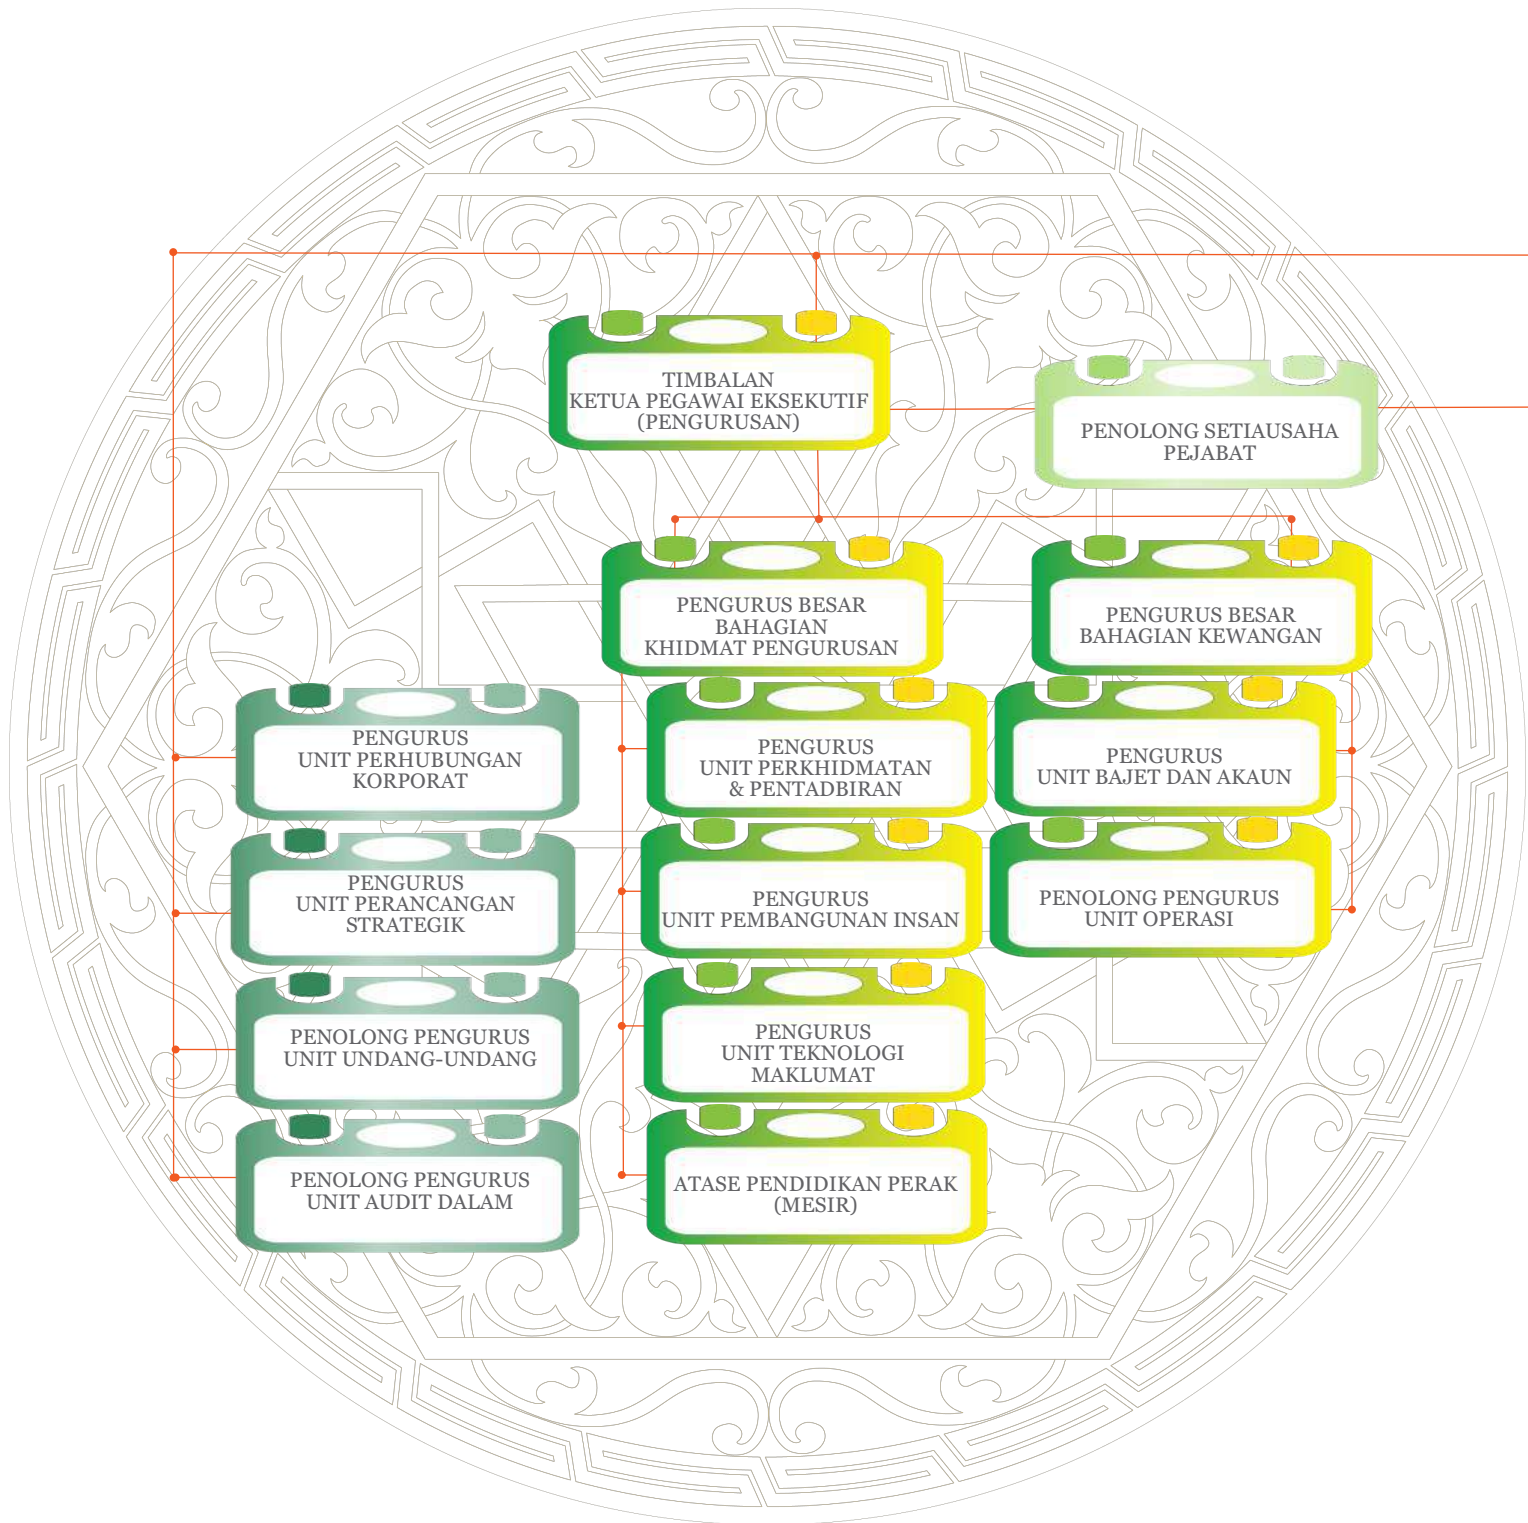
TIMBALAN
KETUA PEGAWAI EKSEKUTIF
(PENGURUSAN)

PENOLONG SETIAUSAHA
PEJABAT

PENGURUS BESAR
BAHAGIAN
KHIDMAT PENGURUSAN

PENGURUS BESAR
BAHAGIAN KEWANGAN

PENGURUS
UNIT PERHUBUNGAN
KORPORAT

PENGURUS
UNIT PERKHIDMATAN
& PENTADBIRAN

PENGURUS
UNIT BAJET DAN AKAUN

PENGURUS
UNIT PERANCANGAN
STRATEGIK

PENGURUS
UNIT PEMBANGUNAN INSAN

PENOLONG PENGURUS
UNIT OPERASI

PENOLONG PENGURUS
UNIT UNDANG-UNDANG

PENGURUS
UNIT TEKNOLOGI
MAKLUMAT

PENOLONG PENGURUS
UNIT AUDIT DALAM

ATASE PENDIDIKAN PERAK
(MESIR)